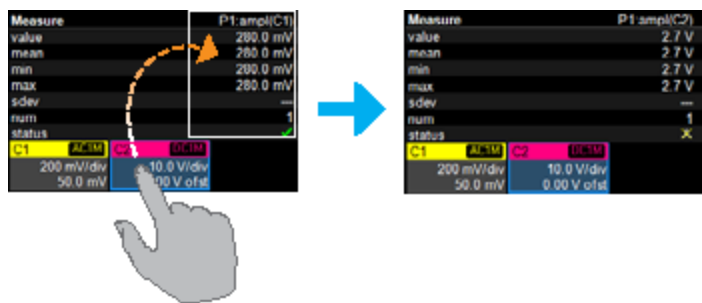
| Measure | P1:ampl(C1) |
|---|---|
| value | 280.0 mV |
| mean | 280.0 mV |
| min | 280.0 mV |
| max | 280.0 mV |
| sdev | --- |
| num | 1 |
| status | ✓ |

C1 AC1M
200 mV/div
50.0 mV

C2 DC1M
10.0 V/div
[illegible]00 V ofst

| Measure | P1:ampl(C2) |
|---|---|
| value | 2.7 V |
| mean | 2.7 V |
| min | 2.7 V |
| max | 2.7 V |
| sdev | --- |
| num | 1 |
| status | X |

C1 AC1M
200 mV/div
50.0 mV

C2 DC1M
10.0 V/div
0.00 V ofst